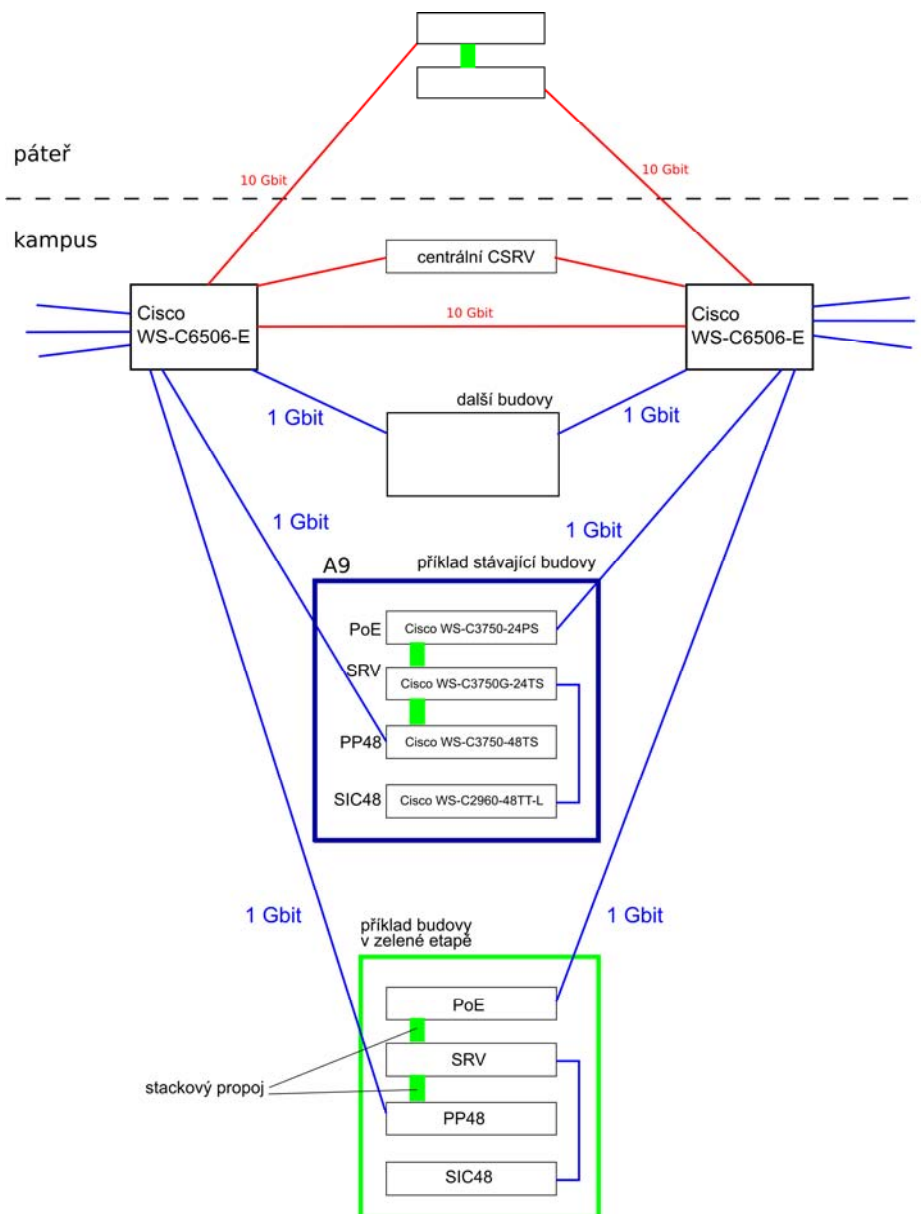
páteř

10 Gbit

10 Gbit

kampus

centrální CSRV

Cisco WS-C6506-E

10 Gbit

Cisco WS-C6506-E

další budovy

1 Gbit

1 Gbit

1 Gbit

1 Gbit

A9

příklad stávající budovy

PoE

Cisco WS-C3750-24PS

SRV

Cisco WS-C3750G-24TS

PP48

Cisco WS-C3750-48TS

SIC48

Cisco WS-C2960-48TT-L

1 Gbit

1 Gbit

příklad budovy v zelené etapě

PoE

SRV

stackový propoj

PP48

SIC48